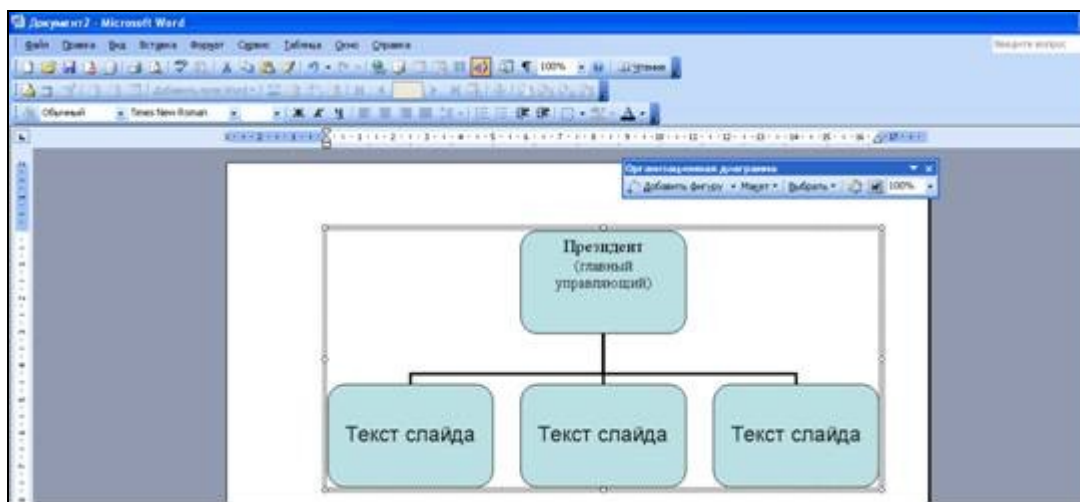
Документ2 - Microsoft Word

Файл Правка Вид Вставка Формат Сервис Таблица Окно Справка

Введите вопрос

100% Чтение

Обычный Times New Roman

Организационная диаграмма

Добавить фигуру Макет Выбрать 100%

Президент
(главный управляющий)

Текст слайда

Текст слайда

Текст слайда